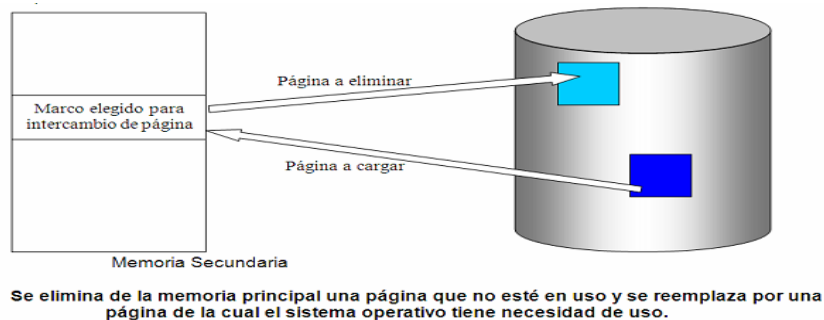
Marco elegido para intercambio de página

Página a eliminar

Página a cargar

Memoria Secundaria

Se elimina de la memoria principal una página que no esté en uso y se reemplaza por una página de la cual el sistema operativo tiene necesidad de uso.